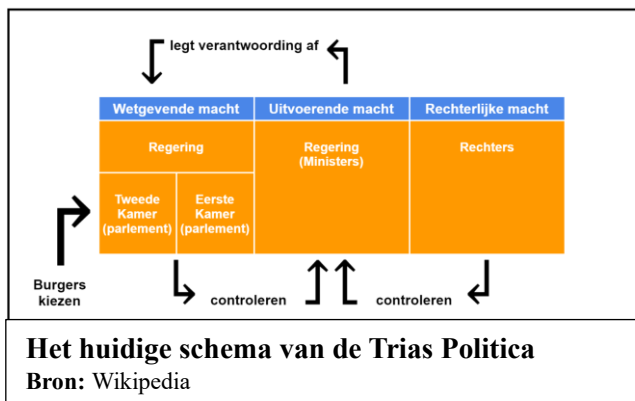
legt verantwoording af

| Wetgevende macht | | Uitvoerende macht | Rechterlijke macht |
|---|---|---|---|
| Regering | | Regering (Ministers) | Rechters |
| Tweede Kamer (parlement) | Eerste Kamer (parlement) | | |

Burgers kiezen

controleren

controleren

**Het huidige schema van de Trias Politica**
**Bron:** Wikipedia